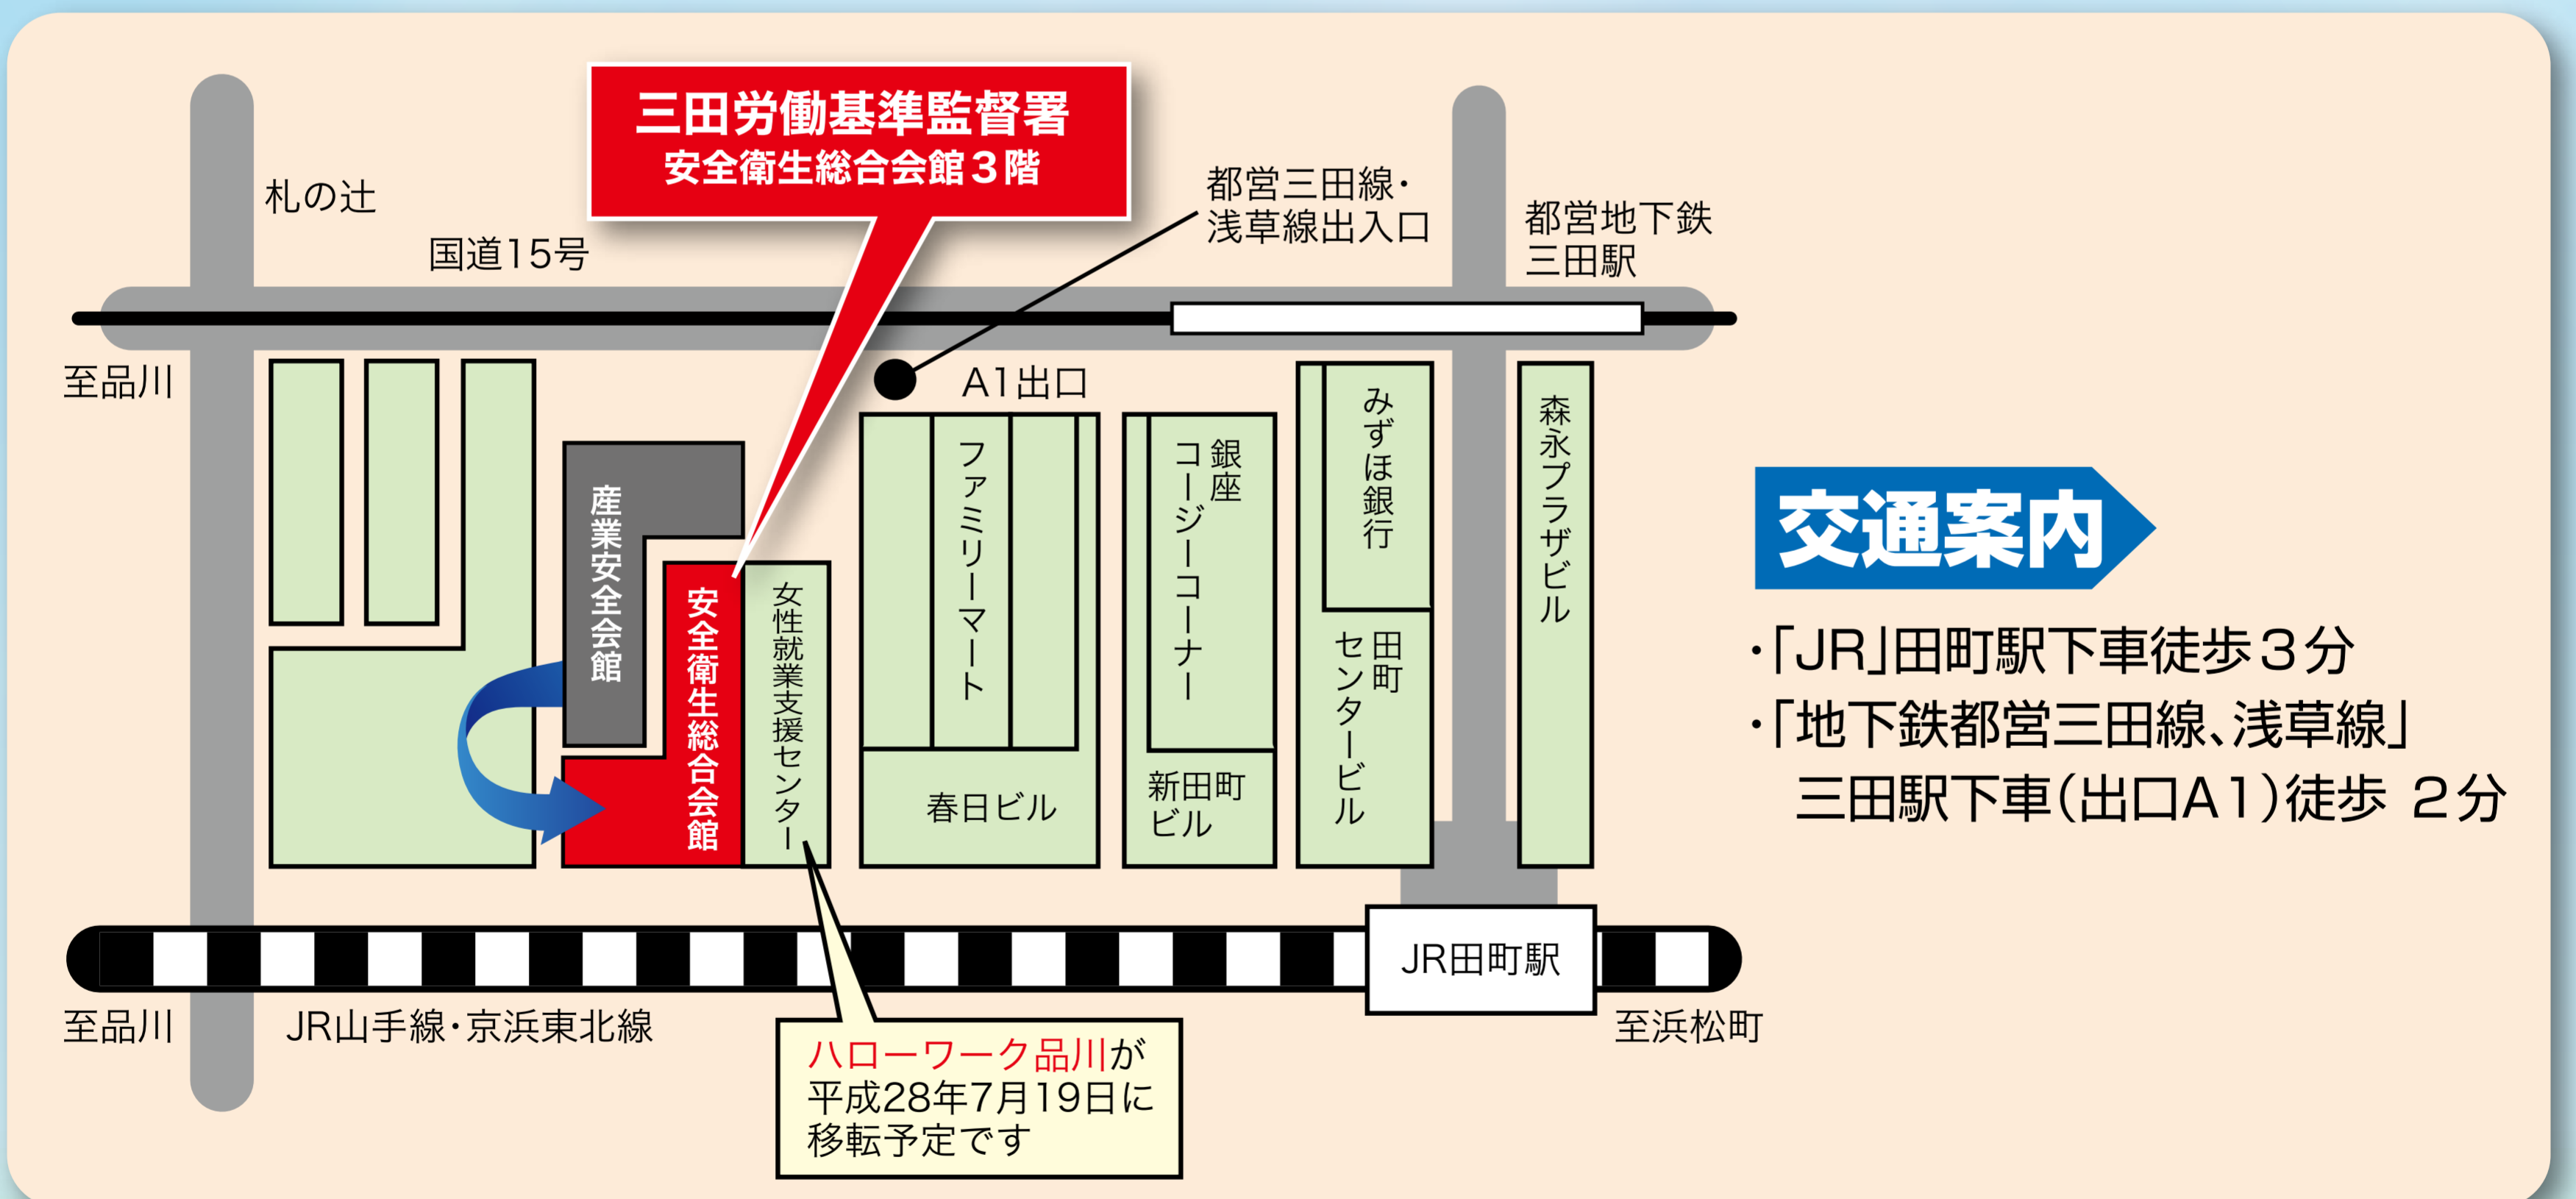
三田労働基準監督署
安全衛生総合会館３階

札の辻

国道15号

都営三田線・浅草線出入口

都営地下鉄三田駅

至品川

A1出口

産業安全会館

安全衛生総合会館

女性就業支援センター

ファミリーマート

春日ビル

銀座コージーコーナー

新田町ビル

みずほ銀行

田町センタービル

森永プラザビル

交通案内

・「JR」田町駅下車徒歩３分
・「地下鉄都営三田線、浅草線」三田駅下車（出口A1）徒歩 ２分

JR田町駅

至品川

JR山手線・京浜東北線

至浜松町

ハローワーク品川が平成28年7月19日に移転予定です